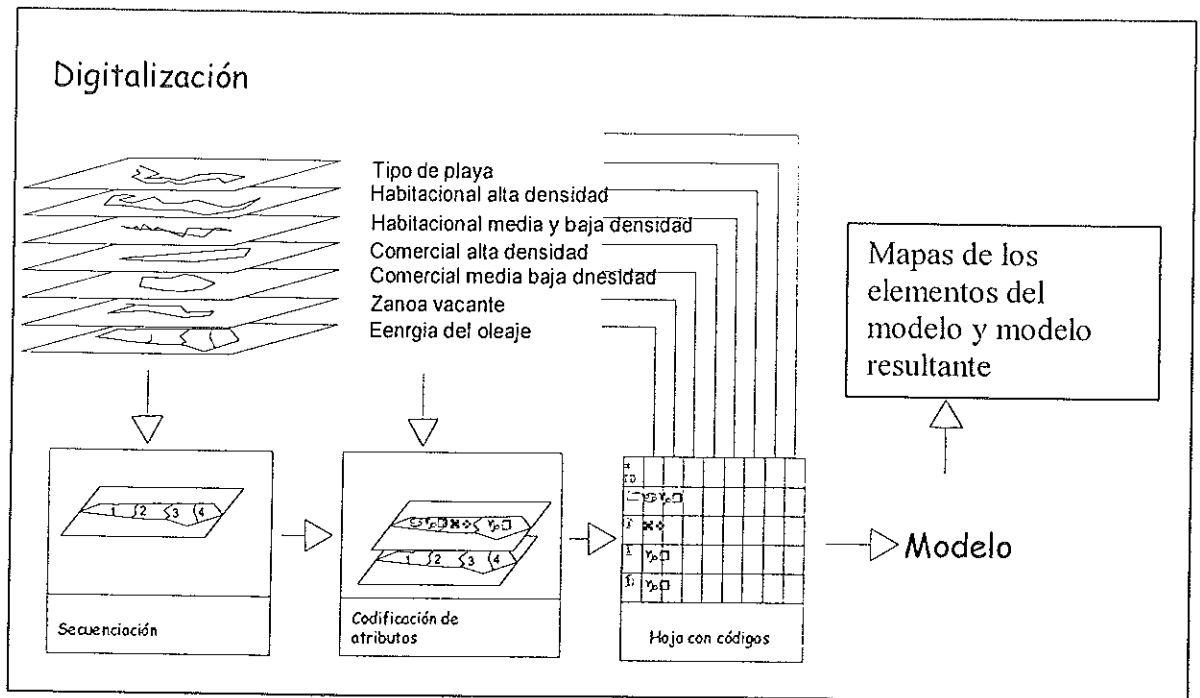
Digitalización

Tipo de playa
Habitacional alta densidad
Habitacional media y baja densidad
Comercial alta densidad
Comercial media baja dnesidad
Zanoa vacante
Eenrgia del oleaje

Mapas de los elementos del modelo y modelo resultante

1 2 3 4

Secuenciación

1 2 3 4

Codificación de atributos

Hoja con códigos

Modelo